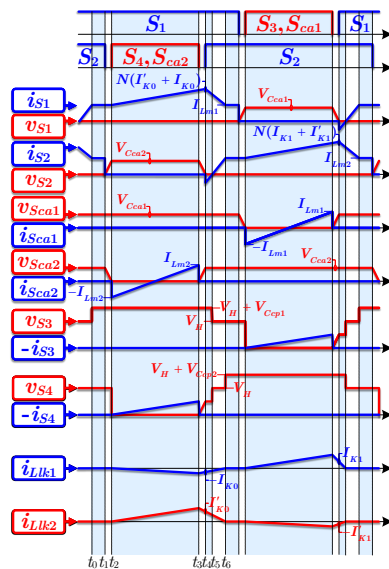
$S_1$ $S_3, S_{ca1}$ $S_1$
$S_2$ $S_4, S_{ca2}$ $S_2$
$N(I'_{K0}+I_{K0})$
$I_{Lm1}$
$V_{Cca1}$
$N(I_{K1}+I'_{K1})$
$I_{Lm2}$
$i_{S1}$
$v_{S1}$
$i_{S2}$
$V_{Cca2}$
$v_{S2}$
$v_{Sca1}$
$V_{Cca1}$
$I_{Lm1}$
$i_{Sca1}$
$-I_{Lm1}$
$v_{Sca2}$
$V_{Cca2}$
$I_{Lm2}$
$i_{Sca2}$
$-I_{Lm2}$
$v_{S3}$
$V_H+V_{Ccp1}$
$V_H$
$-i_{S3}$
$v_{S4}$
$V_H+V_{Ccp2}$
$V_H$
$-i_{S4}$
$i_{Llk1}$
$I_{K1}$
$-I_{K0}$
$i_{Llk2}$
$I'_{K0}$
$-I'_{K1}$
$t_0$ $t_1$ $t_2$ $t_3$ $t_4$ $t_5$ $t_6$